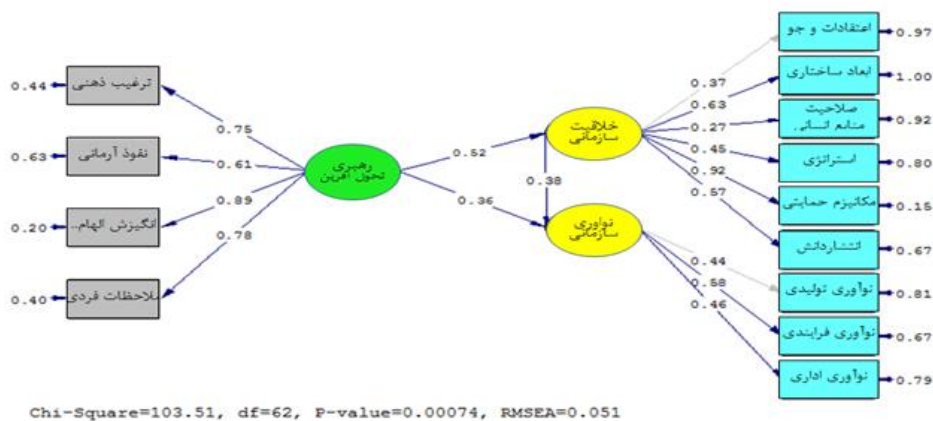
0.44 ترغیب ذهنی
0.63 نفوذ آرمانی
0.20 انگیزش الهام
0.40 ملاحظات فردی

0.75
0.61
0.89
0.78

رهبری تحول آمین

0.52
0.36
0.38

خلاقیت سازمانی
نوآوری سازمانی

0.37
0.63
0.27
0.45
0.92
0.57

0.44
0.58
0.46

اعتقادات و جو 0.97
ابعاد ساختاری 1.00
صلاحیت منابع انسانی 0.92
استراتژی 0.80
مکانیزم حمایتی 0.15
انتشاردانش 0.67
نوآوری تولیدی 0.81
نوآوری فرایندی 0.67
نوآوری اداری 0.79

Chi-Square=103.51, df=62, P-value=0.00074, RMSEA=0.051